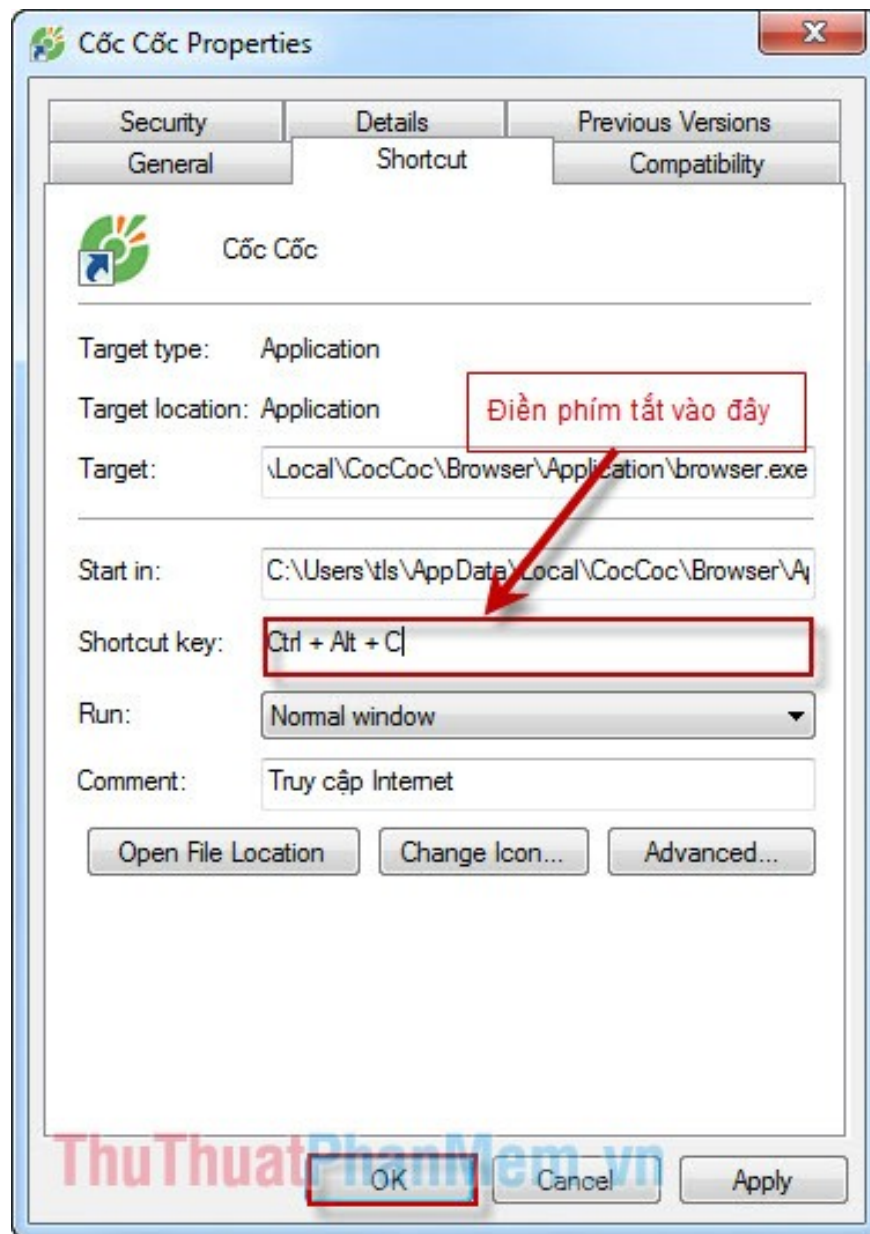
Cốc Cốc Properties

Security
Details
Previous Versions
General
Shortcut
Compatibility

Cốc Cốc

Target type: Application

Target location: Application

Điền phím tắt vào đây

Target: \Local\CocCoc\Browser\Application\browser.exe

Start in: C:\Users\tls\AppData\Local\CocCoc\Browser\A

Shortcut key: Ctrl + Alt + C

Run: Normal window

Comment: Truy cập Internet

Open File Location
Change Icon...
Advanced...

ThuThuatPhanMem.vn

OK
Cancel
Apply